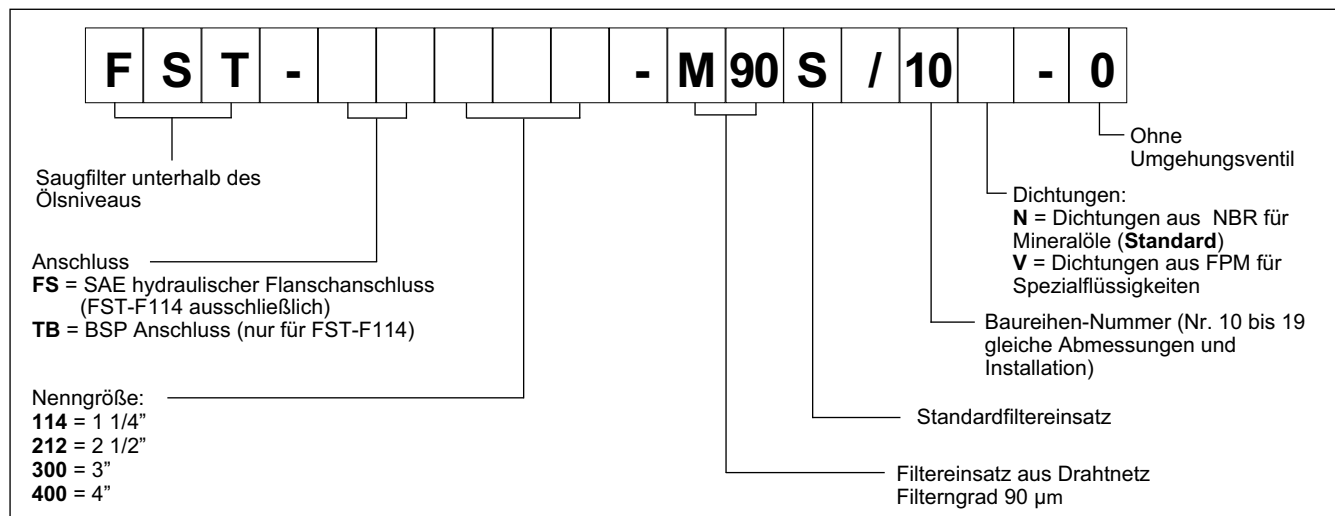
F S T - - M 90 S / 10 - 0

Ohne Umgehungsventil

Saugfilter unterhalb des Ölsniveaus

Dichtungen:
**N** = Dichtungen aus NBR für Mineralöle (**Standard**)
**V** = Dichtungen aus FPM für Spezialflüssigkeiten

Anschluss
**FS** = SAE hydraulischer Flanschanschluss (FST-F114 ausschließlich)
**TB** = BSP Anschluss (nur für FST-F114)

Baureihen-Nummer (Nr. 10 bis 19 gleiche Abmessungen und Installation)

Nenngröße:
**114** = 1 1/4"
**212** = 2 1/2"
**300** = 3"
**400** = 4"

Standardfiltereinsatz

Filtereinsatz aus Drahtnetz Filterngrad 90 µm